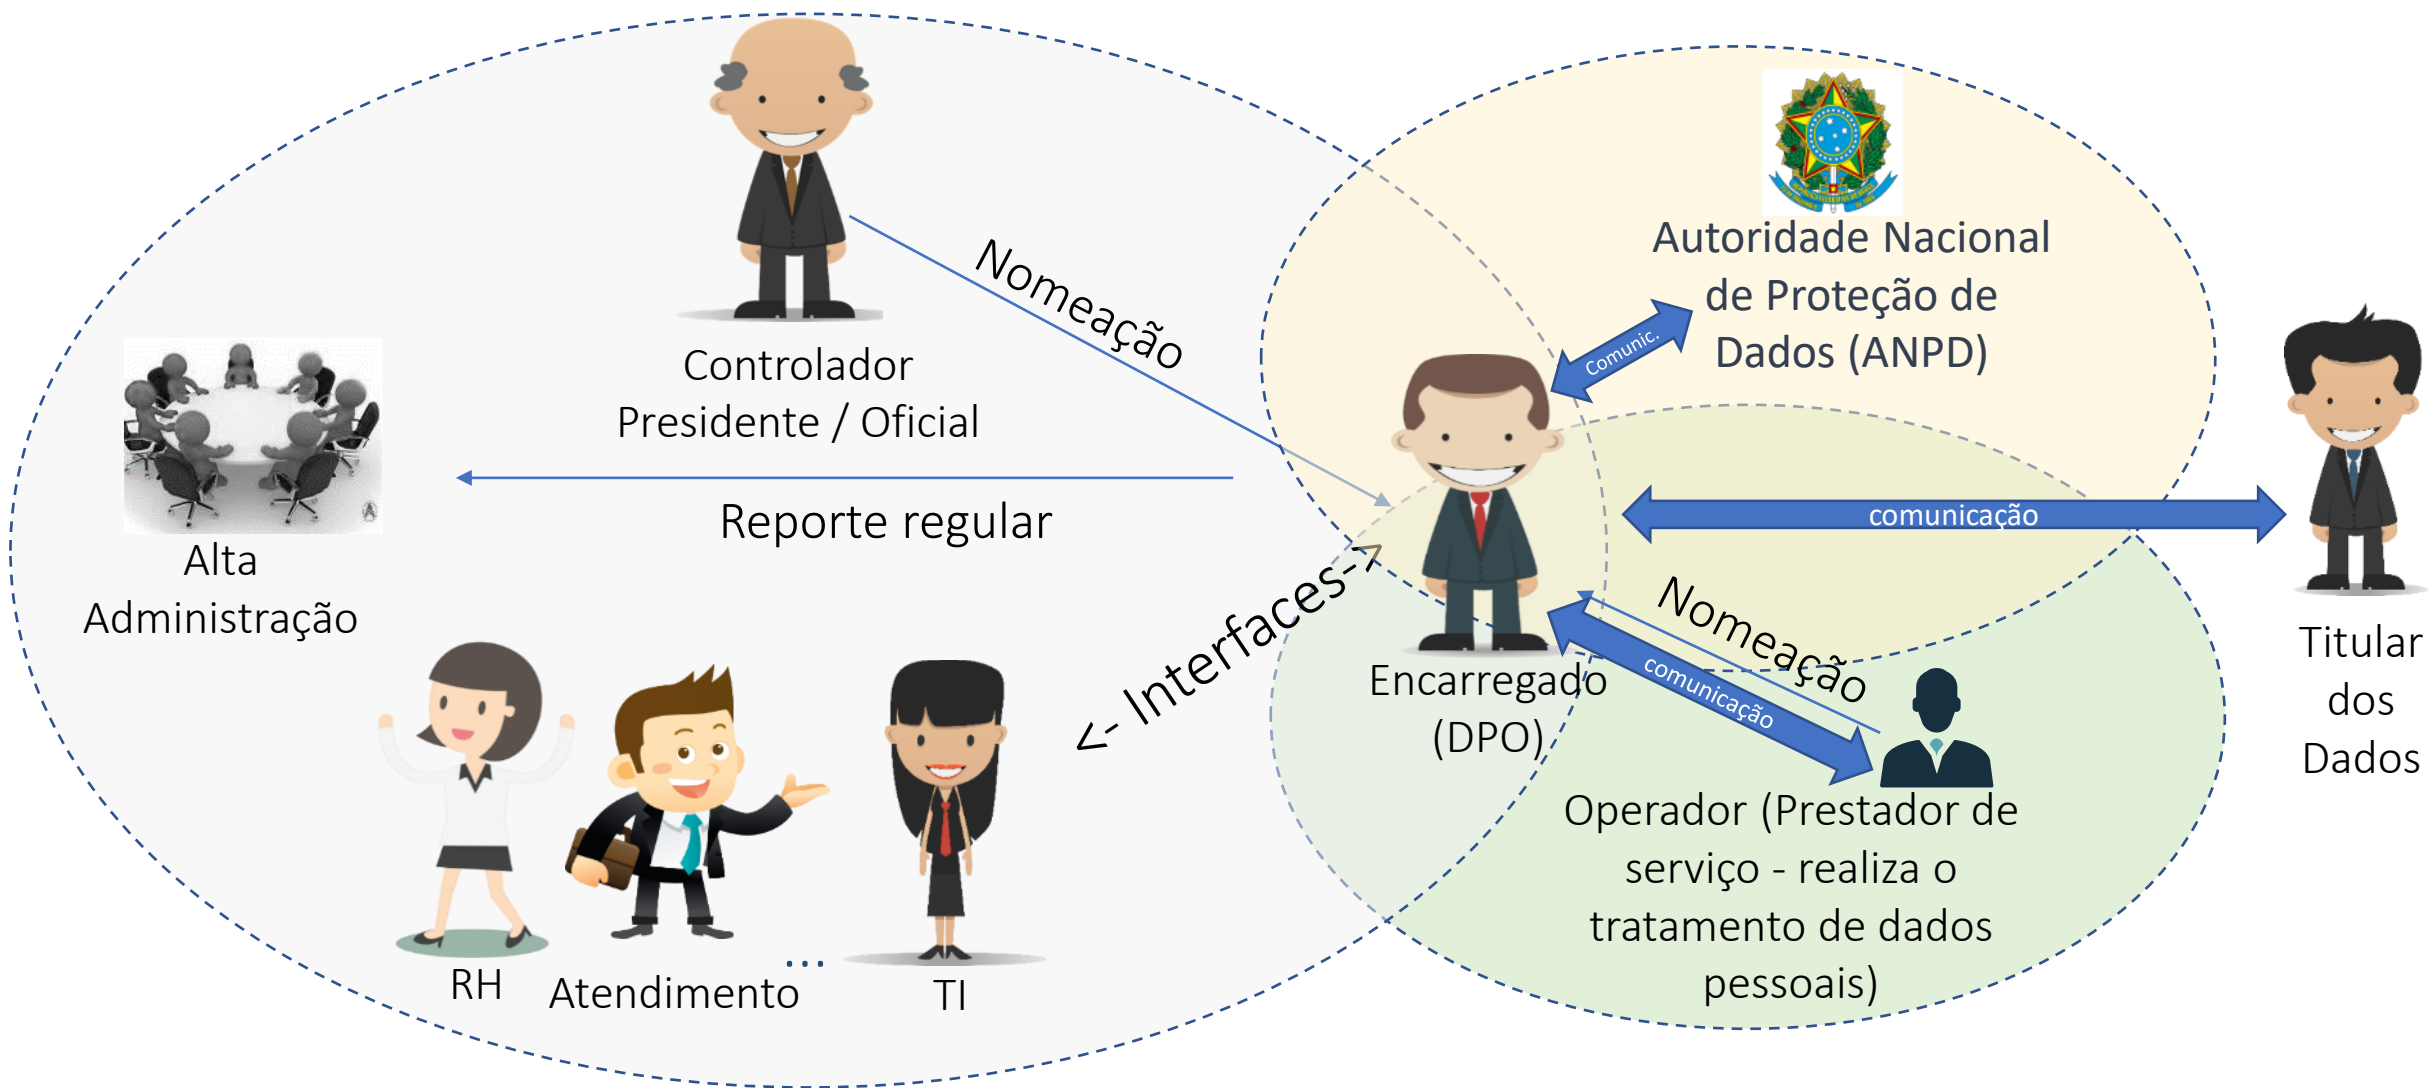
Controlador
Presidente / Oficial

Nomeação

Autoridade Nacional de Proteção de Dados (ANPD)

Comunic.

Alta Administração

Reporte regular

comunicação

Titular dos Dados

<- Interfaces->

Encarregado (DPO)

Nomeação

comunicação

Operador (Prestador de serviço - realiza o tratamento de dados pessoais)

RH

Atendimento

...

TI